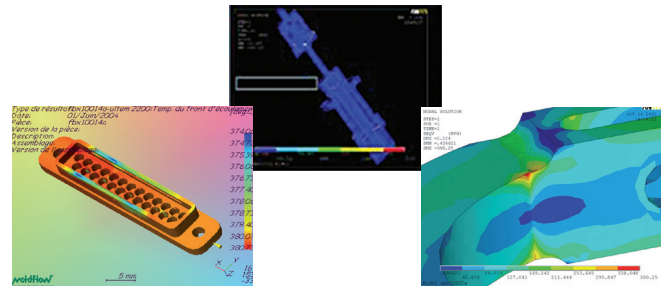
Type de résultat: fbx10014a-ultem 2200-Temp. du front d'écoulement
Date: 01/Juin/2004
Pièce: fbx10014a
Version de la pièce:
Description:
Assemblage:
Version de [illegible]

374.0
374.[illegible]
375.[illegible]
376.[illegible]
377.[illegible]
377.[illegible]
378.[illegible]
379.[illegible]
379.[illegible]
380.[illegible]
38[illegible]

5 mm

moldflow

ANSYS

NODAL SOLUTION
STEP=1
SUB =1
TIME=1
SEQV (AVG)
DMX =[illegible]
SMN =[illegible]
SMX =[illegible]

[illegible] 83.830 127.043 169.242 211.446 253.645 295.847 338.048 380.25